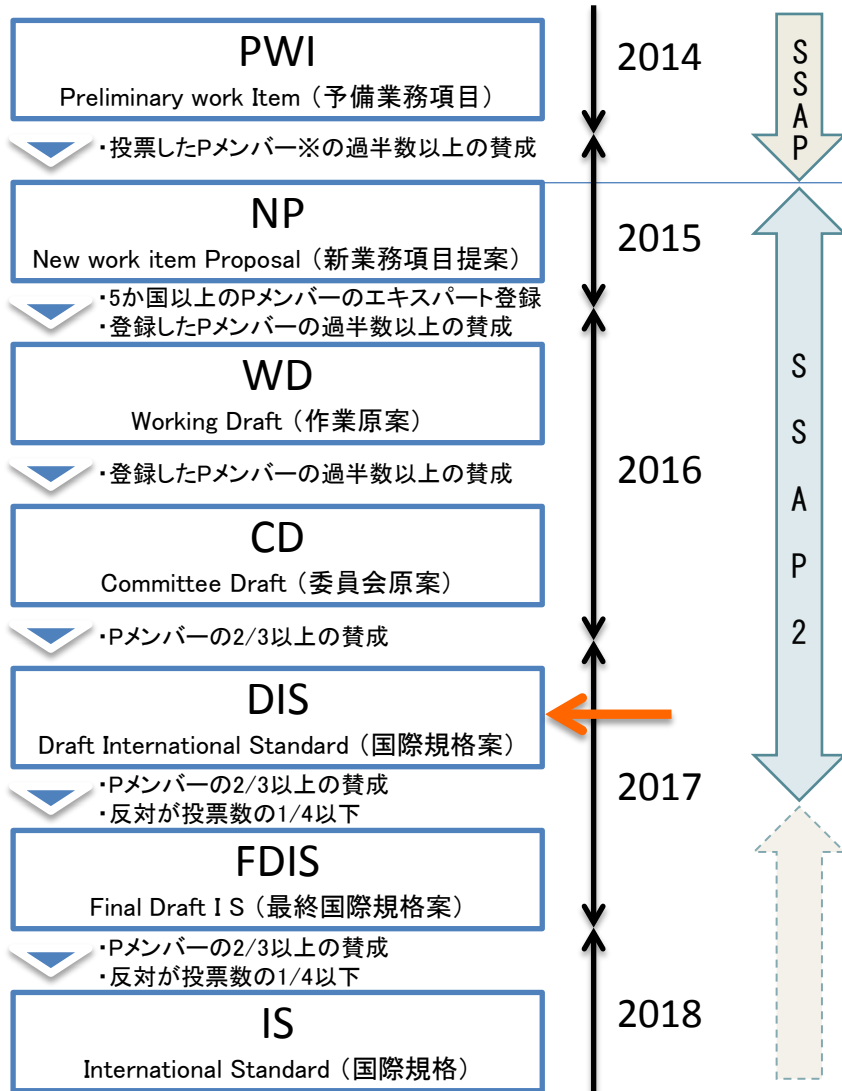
PWI
Preliminary work Item（予備業務項目）

・投票したPメンバー※の過半数以上の賛成

NP
New work item Proposal（新業務項目提案）

・5か国以上のPメンバーのエキスパート登録
・登録したPメンバーの過半数以上の賛成

WD
Working Draft（作業原案）

・登録したPメンバーの過半数以上の賛成

CD
Committee Draft（委員会原案）

・Pメンバーの2/3以上の賛成

DIS
Draft International Standard（国際規格案）

・Pメンバーの2/3以上の賛成
・反対が投票数の1/4以下

FDIS
Final Draft I S（最終国際規格案）

・Pメンバーの2/3以上の賛成
・反対が投票数の1/4以下

IS
International Standard（国際規格）

2014
2015
2016
2017
2018

SSAP

SSAP2